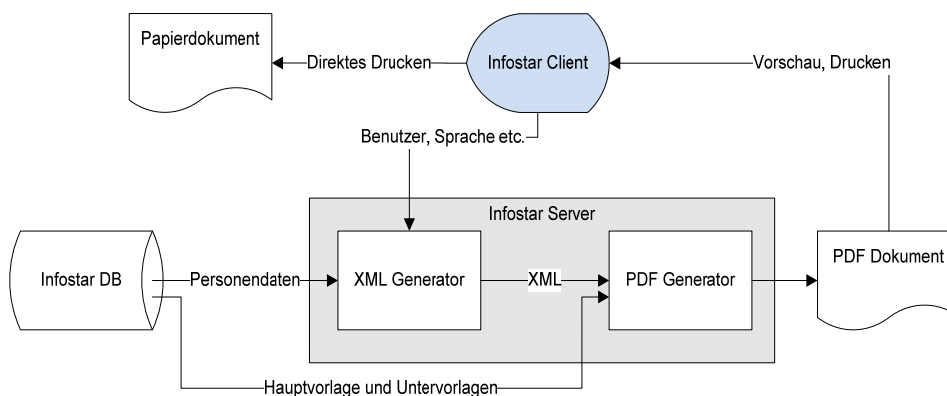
Papierdokument
Direktes Drucken
Infostar Client
Vorschau, Drucken
Benutzer, Sprache etc.
Infostar Server
Infostar DB
Personendaten
XML Generator
XML
PDF Generator
PDF Dokument
Hauptvorlage und Untervorlagen